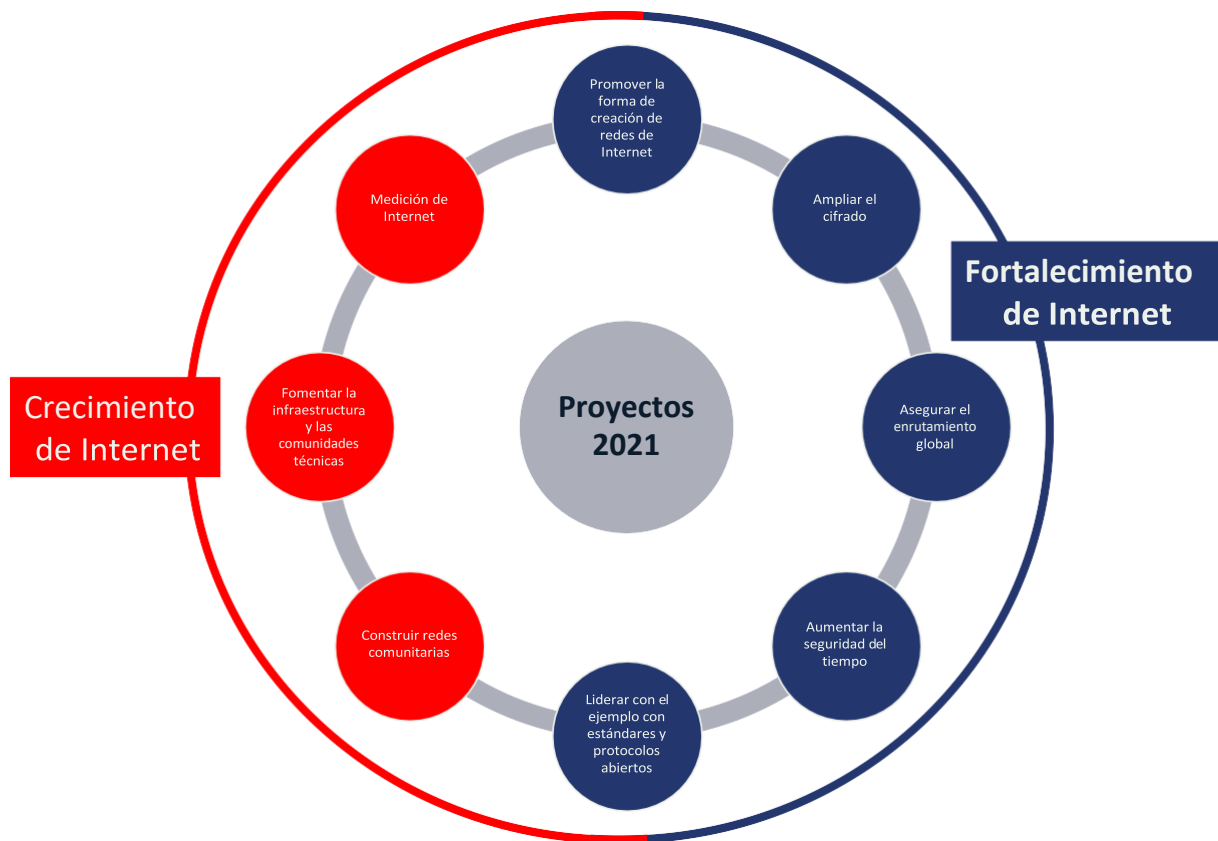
Proyectos 2021

Promover la forma de creación de redes de Internet

Ampliar el cifrado

Fortalecimiento de Internet

Asegurar el enrutamiento global

Aumentar la seguridad del tiempo

Liderar con el ejemplo con estándares y protocolos abiertos

Construir redes comunitarias

Fomentar la infraestructura y las comunidades técnicas

Crecimiento de Internet

Medición de Internet